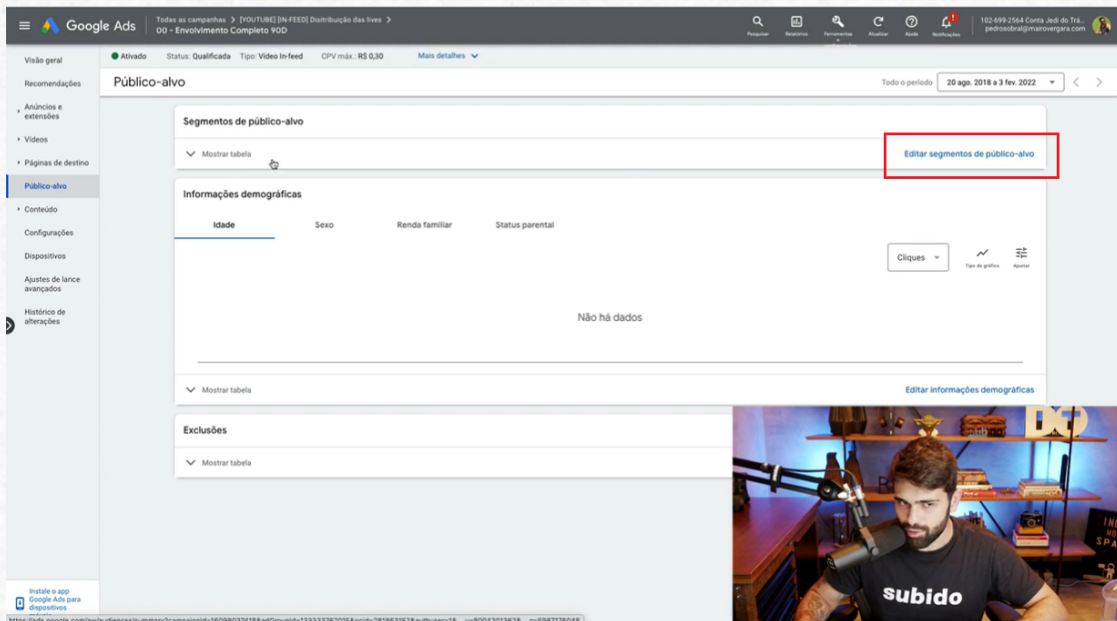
Google Ads

Todas as campanhas > [YOUTUBE] [IN-FEED] Distribuição das lives >
00 - Envolvimento Completo 90D

Pesquisar Relatórios Ferramentas Atualizar Ajuda Notificações

102-699-2564 Conta Jedi do Trá...
pedrosobral@mairovergara.com

Visão geral
Recomendações
Anúncios e extensões
Vídeos
Páginas de destino
Público-alvo
Conteúdo
Configurações
Dispositivos
Ajustes de lance avançados
Histórico de alterações

Ativado Status: Qualificada Tipo: Vídeo In-feed CPV máx.: R$ 0,30 Mais detalhes

Público-alvo

Todo o período 20 ago. 2018 a 3 fev. 2022

Segmentos de público-alvo

Mostrar tabela

Editar segmentos de público-alvo

Informações demográficas

Idade Sexo Renda familiar Status parental

Cliques

Tipo de gráfico Ajustar

Não há dados

Mostrar tabela

Editar informações demográficas

Exclusões

Mostrar tabela

Instale o app Google Ads para dispositivos móveis

subido